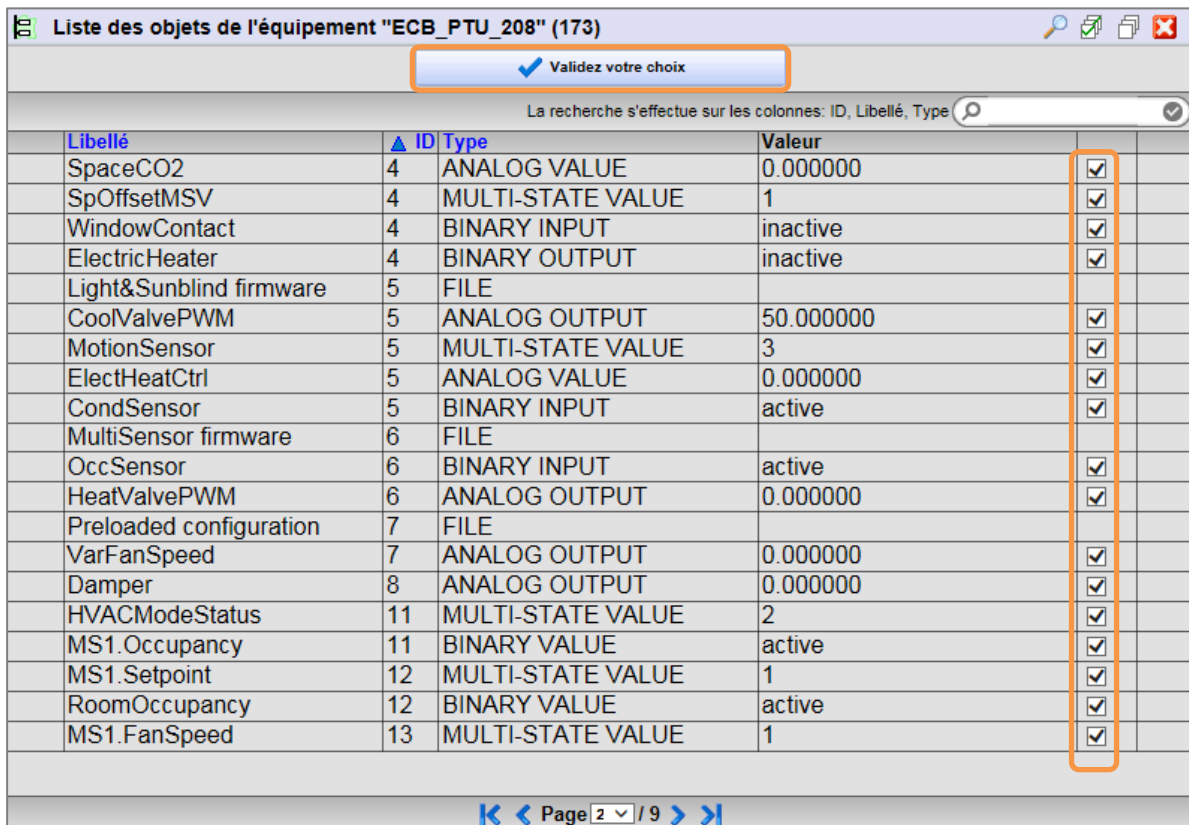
Liste des objets de l'équipement "ECB_PTU_208" (173)

Validez votre choix

La recherche s'effectue sur les colonnes: ID, Libellé, Type

| Libellé | ID | Type | Valeur | |
|---|---|---|---|---|
| SpaceCO2 | 4 | ANALOG VALUE | 0.000000 | ☑ |
| SpOffsetMSV | 4 | MULTI-STATE VALUE | 1 | ☑ |
| WindowContact | 4 | BINARY INPUT | inactive | ☑ |
| ElectricHeater | 4 | BINARY OUTPUT | inactive | ☑ |
| Light&Sunblind firmware | 5 | FILE | | |
| CoolValvePWM | 5 | ANALOG OUTPUT | 50.000000 | ☑ |
| MotionSensor | 5 | MULTI-STATE VALUE | 3 | ☑ |
| ElectHeatCtrl | 5 | ANALOG VALUE | 0.000000 | ☑ |
| CondSensor | 5 | BINARY INPUT | active | ☑ |
| MultiSensor firmware | 6 | FILE | | |
| OccSensor | 6 | BINARY INPUT | active | ☑ |
| HeatValvePWM | 6 | ANALOG OUTPUT | 0.000000 | ☑ |
| Preloaded configuration | 7 | FILE | | |
| VarFanSpeed | 7 | ANALOG OUTPUT | 0.000000 | ☑ |
| Damper | 8 | ANALOG OUTPUT | 0.000000 | ☑ |
| HVACModeStatus | 11 | MULTI-STATE VALUE | 2 | ☑ |
| MS1.Occupancy | 11 | BINARY VALUE | active | ☑ |
| MS1.Setpoint | 12 | MULTI-STATE VALUE | 1 | ☑ |
| RoomOccupancy | 12 | BINARY VALUE | active | ☑ |
| MS1.FanSpeed | 13 | MULTI-STATE VALUE | 1 | ☑ |

Page 2 / 9